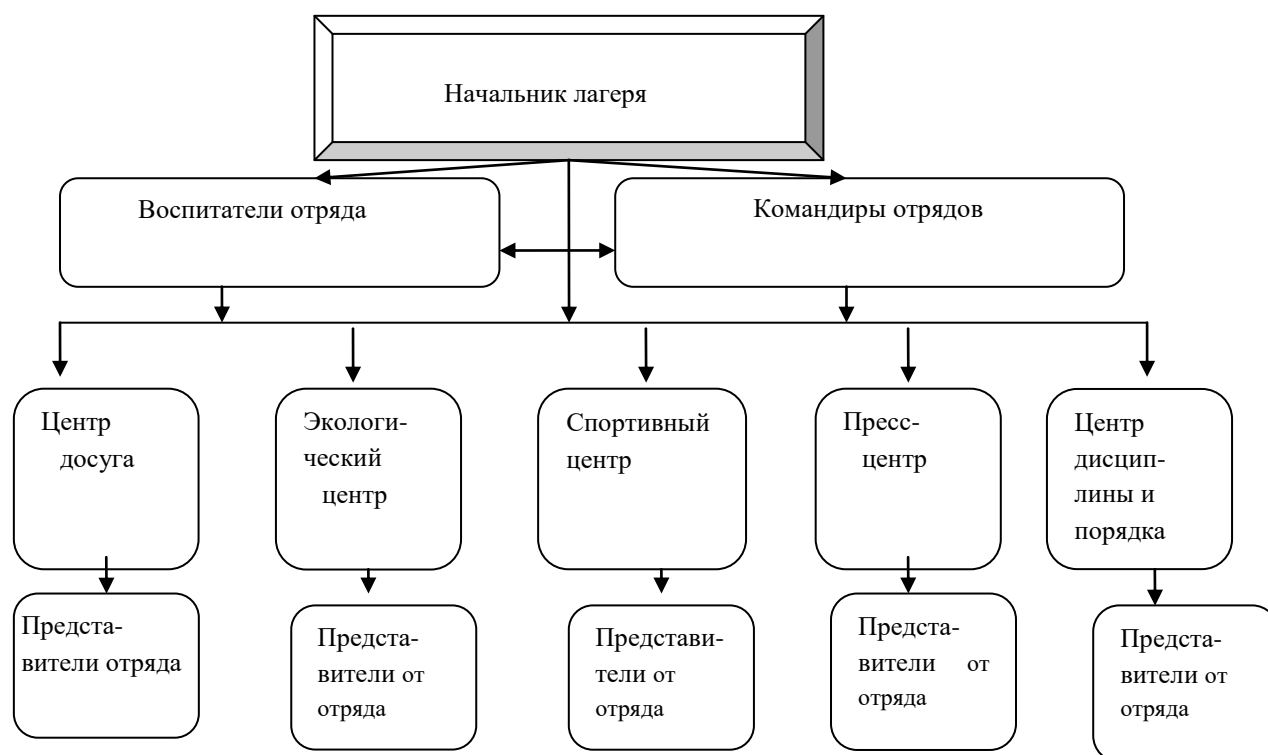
Начальник лагеря

Воспитатели отряда

Командиры отрядов

Центр досуга

Экологический центр

Спортивный центр

Пресс-центр

Центр дисциплины и порядка

Представители отряда

Представители от отряда

Представители от отряда

Представители от отряда

Представители от отряда